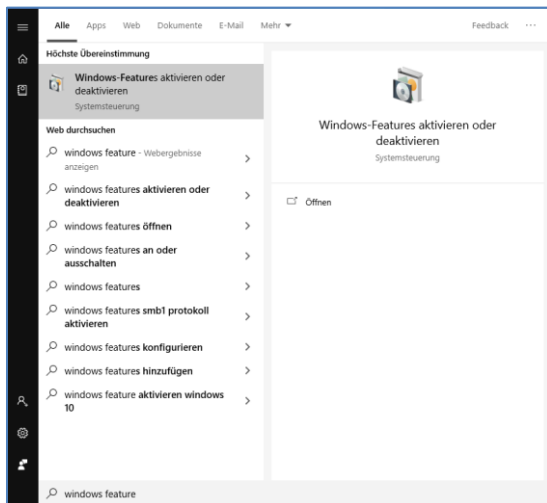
Alle Apps Web Dokumente E-Mail Mehr ▾ Feedback ···

Höchste Übereinstimmung

Windows-Features aktivieren oder deaktivieren
Systemsteuerung

Web durchsuchen

windows feature - Webergebnisse anzeigen

windows features aktivieren oder deaktivieren

windows features öffnen

windows features an oder ausschalten

windows features

windows features smb1 protokoll aktivieren

windows features konfigurieren

windows features hinzufügen

windows feature aktivieren windows 10

Windows-Features aktivieren oder deaktivieren
Systemsteuerung

Öffnen

windows feature